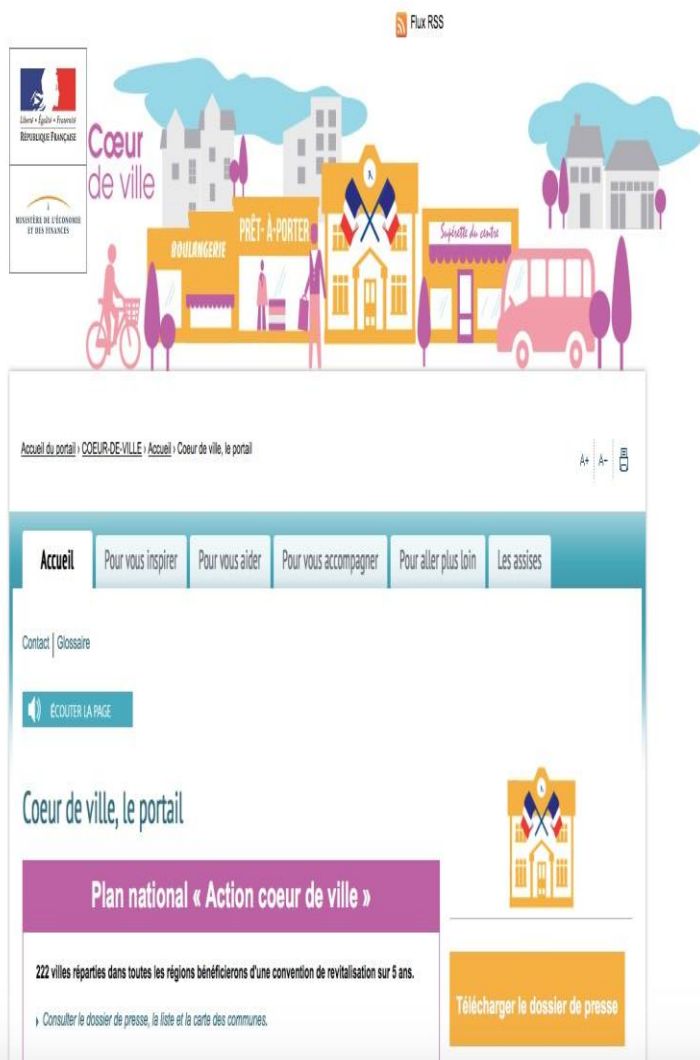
Flux RSS

Liberté • Égalité • Fraternité
RÉPUBLIQUE FRANÇAISE

MINISTÈRE DE L'ÉCONOMIE ET DES FINANCES

Cœur de ville

BOULANGERIE

PRÊT-À-PORTER

Supérette du centre

Accueil du portail › COEUR-DE-VILLE › Accueil › Coeur de ville, le portail

A+ A-

Accueil | Pour vous inspirer | Pour vous aider | Pour vous accompagner | Pour aller plus loin | Les assises

Contact | Glossaire

ÉCOUTER LA PAGE

Coeur de ville, le portail

Plan national « Action coeur de ville »

222 villes réparties dans toutes les régions bénéficierons d'une convention de revitalisation sur 5 ans.

› Consulter le dossier de presse, la liste et la carte des communes.

Télécharger le dossier de presse